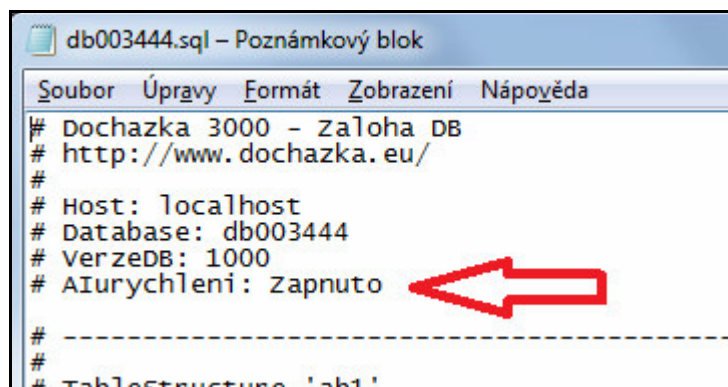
db003444.sql – Poznámkový blok

Soubor Úpravy Formát Zobrazení Nápověda

# Dochazka 3000 - Zaloha DB
# http://www.dochazka.eu/
#
# Host: localhost
# Database: db003444
# VerzeDB: 1000
# AIurychleni: Zapnuto

# ------------------------------------------------
#
# TableStructure 'ah1'